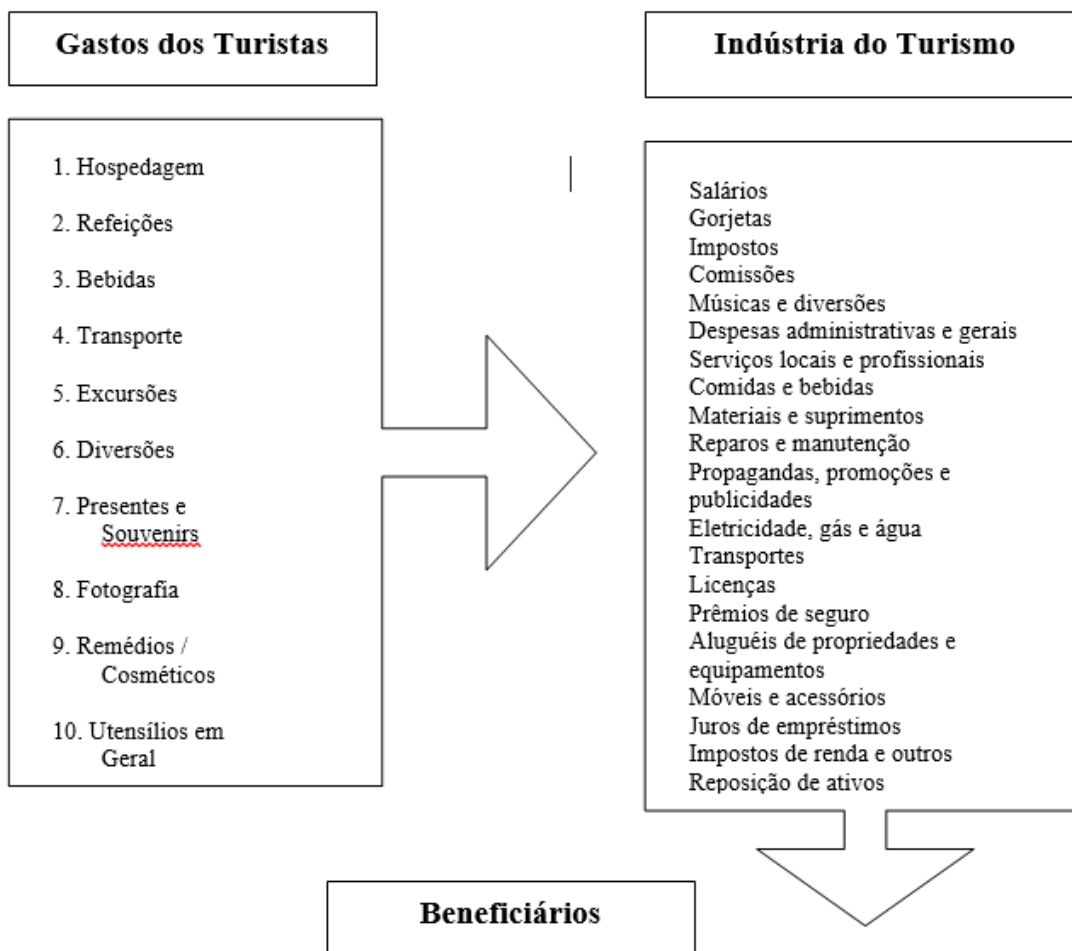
Gastos dos Turistas

Indústria do Turismo

1. Hospedagem

2. Refeições

3. Bebidas

4. Transporte

5. Excursões

6. Diversões

7. Presentes e Souvenirs

8. Fotografia

9. Remédios / Cosméticos

10. Utensílios em Geral

Salários
Gorjetas
Impostos
Comissões
Músicas e diversões
Despesas administrativas e gerais
Serviços locais e profissionais
Comidas e bebidas
Materiais e suprimentos
Reparos e manutenção
Propagandas, promoções e publicidades
Eletricidade, gás e água
Transportes
Licenças
Prêmios de seguro
Aluguéis de propriedades e equipamentos
Móveis e acessórios
Juros de empréstimos
Impostos de renda e outros
Reposição de ativos

Beneficiários